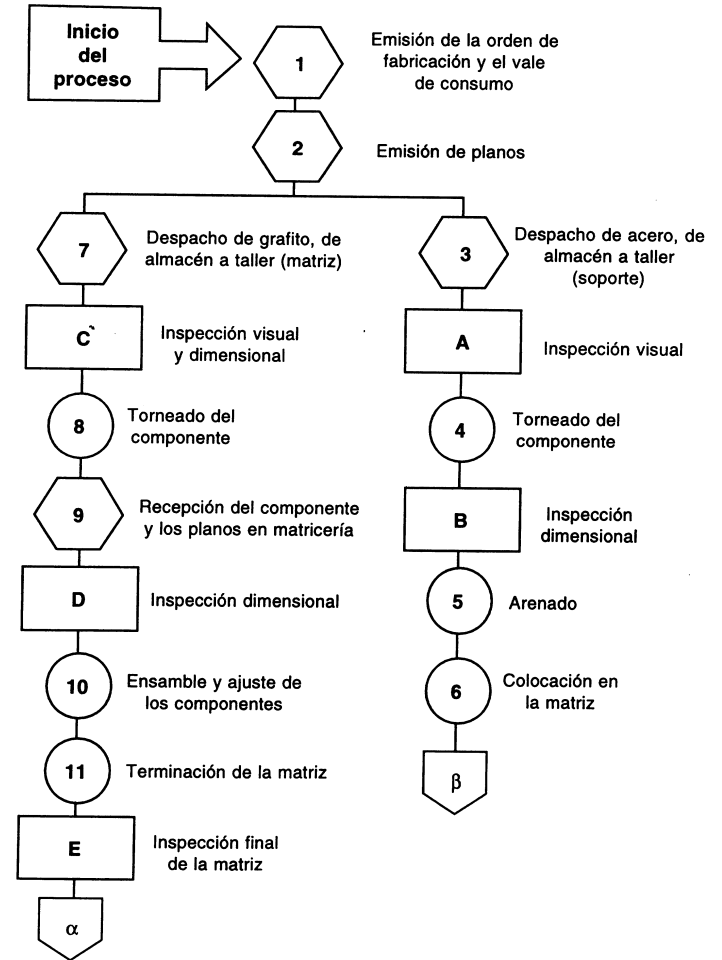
Inicio del proceso

1

Emisión de la orden de fabricación y el vale de consumo

2

Emisión de planos

7

Despacho de grafito, de almacén a taller (matriz)

C`

Inspección visual y dimensional

8

Torneado del componente

9

Recepción del componente y los planos en matricería

D

Inspección dimensional

10

Ensamble y ajuste de los componentes

11

Terminación de la matriz

E

Inspección final de la matriz

α

3

Despacho de acero, de almacén a taller (soporte)

A

Inspección visual

4

Torneado del componente

B

Inspección dimensional

5

Arenado

6

Colocación en la matriz

β